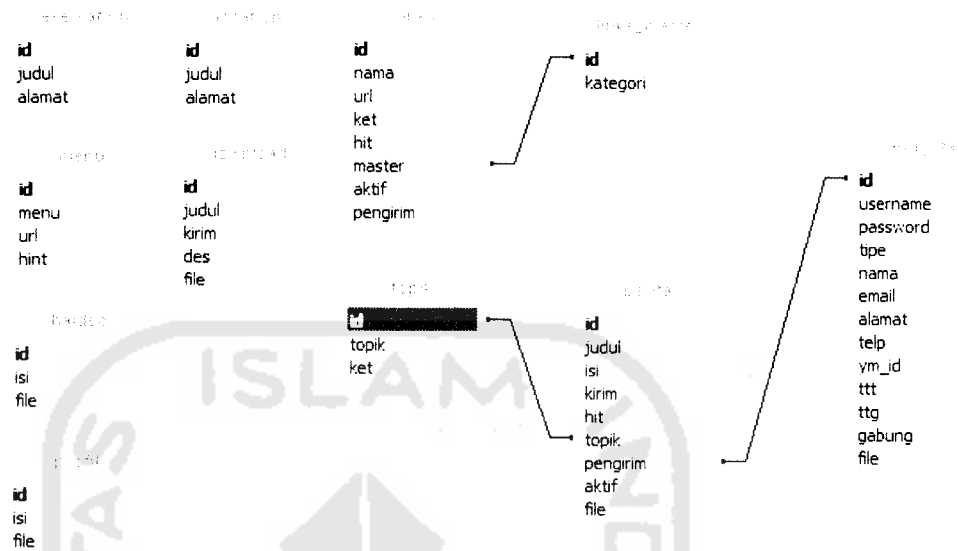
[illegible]

id
judul
alamat

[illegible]

id
judul
alamat

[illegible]

id
nama
url
ket
hit
master
aktif
pengirim

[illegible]

id
kategori

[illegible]

id
menu
url
hint

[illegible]

id
judul
kirim
des
file

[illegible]

id
username
password
tipe
nama
email
alamat
telp
ym_id
ttt
ttg
gabung
file

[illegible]

id
isi
file

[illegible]

id
topik
ket

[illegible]

id
judul
isi
kirim
hit
topik
pengirim
aktif
file

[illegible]

id
isi
file

ISLAM